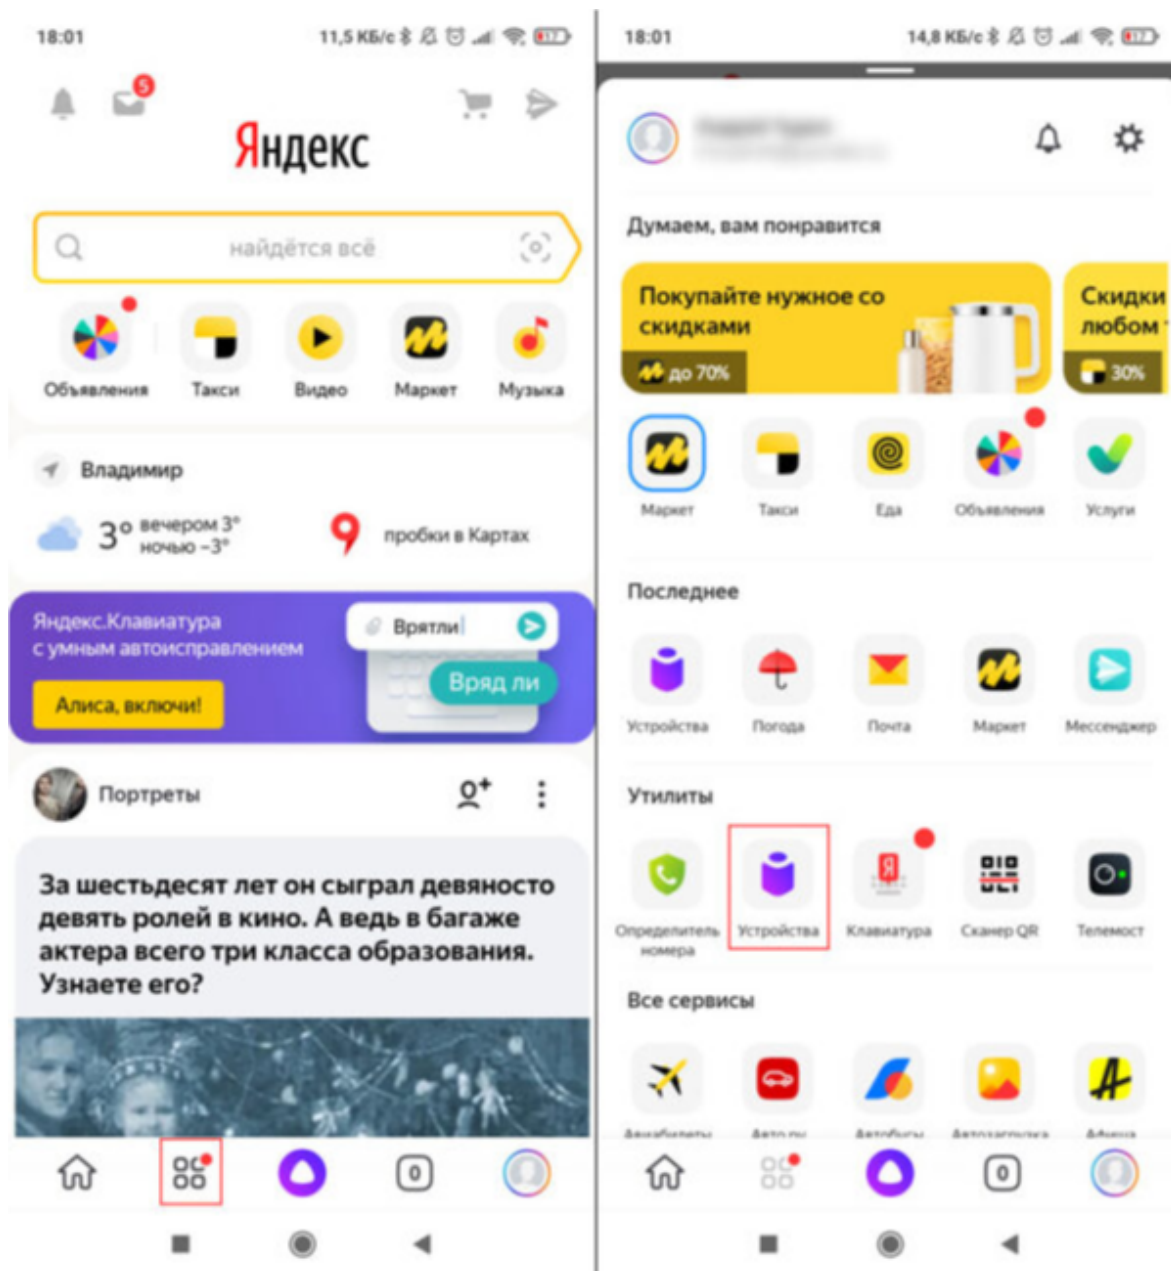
18:01 11,5 КБ/с

5

Яндекс

найдётся всё

Объявления Такси Видео Маркет Музыка

Владимир

3° вечером 3° ночью -3°

9 пробки в Картах

Яндекс.Клавиатура с умным автоисправлением

Алиса, включи!

Вретли

Вряд ли

Портреты

За шестьдесят лет он сыграл девяносто девять ролей в кино. А ведь в багаже актера всего три класса образования. Узнаете его?

0

18:01 14,8 КБ/с

Думаем, вам понравится

Покупайте нужное со скидками

до 70%

Скидки любом

30%

Маркет Такси Еда Объявления Услуги

Последнее

Устройства Погода Почта Маркет Мессенджер

Утилиты

Определитель номера Устройства Клавиатура Сканер QR Телемост

Все сервисы

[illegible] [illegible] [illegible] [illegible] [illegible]

0